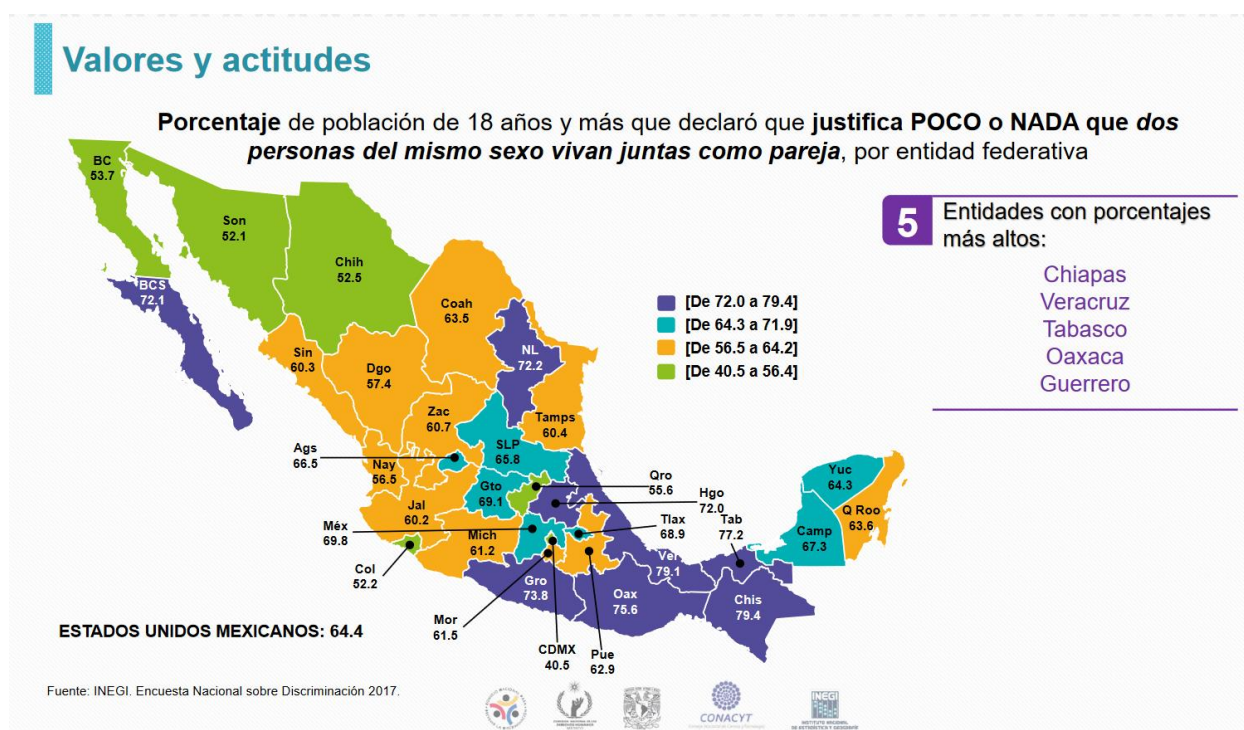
Valores y actitudes

**Porcentaje** de población de 18 años y más que declaró que **justifica POCO o NADA que *dos personas del mismo sexo vivan juntas como pareja***, por entidad federativa

5 Entidades con porcentajes más altos:

Chiapas
Veracruz
Tabasco
Oaxaca
Guerrero

[De 72.0 a 79.4]
[De 64.3 a 71.9]
[De 56.5 a 64.2]
[De 40.5 a 56.4]

BC 53.7
Son 52.1
Chih 52.5
BCS 72.1
Coah 63.5
NL 72.2
Sin 60.3
Dgo 57.4
Zac 60.7
Tamps 60.4
SLP 65.8
Ags 66.5
Nay 56.5
Gto 69.1
Qro 55.6
Hgo 72.0
Jal 60.2
Méx 69.8
Tlax 68.9
Mich 61.2
Col 52.2
Yuc 64.3
Q Roo 63.6
Camp 67.3
Tab 77.2
Ver 79.1
Gro 73.8
Oax 75.6
Chis 79.4
Mor 61.5
CDMX 40.5
Pue 62.9

ESTADOS UNIDOS MEXICANOS: 64.4

Fuente: INEGI. Encuesta Nacional sobre Discriminación 2017.

CONACYT
INEGI INSTITUTO NACIONAL DE ESTADÍSTICA Y GEOGRAFÍA